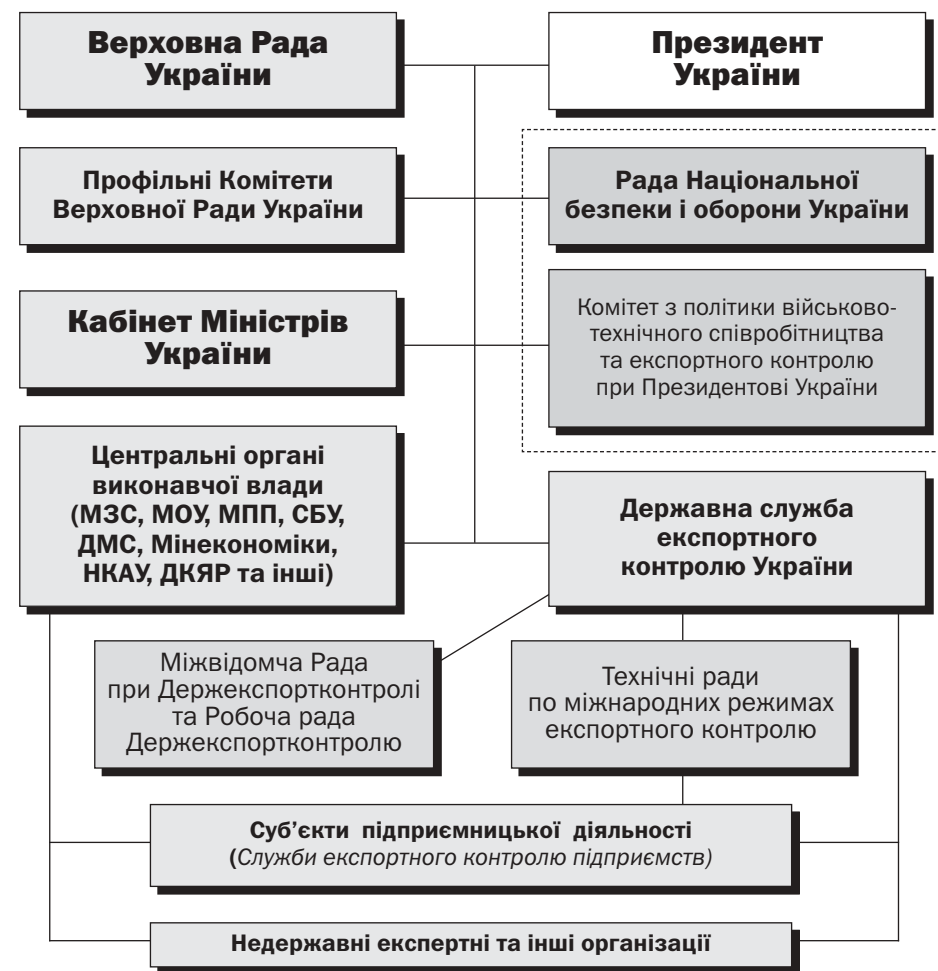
Верховна Рада України

Президент України

Профільні Комітети Верховної Ради України

Рада Національної безпеки і оборони України

Кабінет Міністрів України

Комітет з політики військово-технічного співробітництва та експортного контролю при Президентові України

Центральні органі виконавчої влади (МЗС, МОУ, МПП, СБУ, ДМС, Мінекономіки, НКАУ, ДКЯР та інші)

Державна служба експортного контролю України

Міжвідомча Рада при Держекспортконтролі та Робоча рада Держекспортконтролю

Технічні ради по міжнародних режимах експортного контролю

Суб'єкти підприємницької діяльності (Служби експортного контролю підприємств)

Недержавні експертні та інші організації